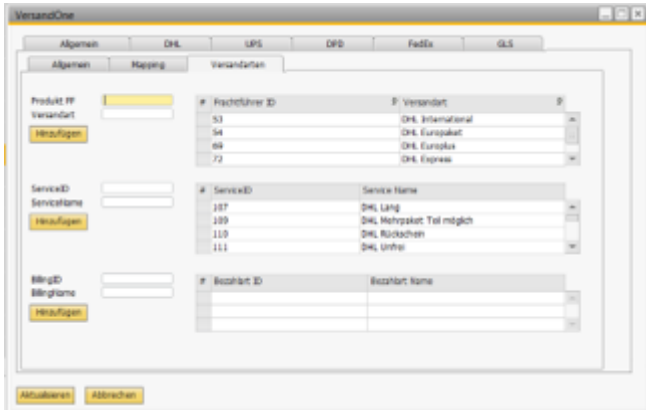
VersandOne

Allgemein | DHL | UPS | DPD | FedEx | GLS

Allgemein | Mapping | Versandarten

Produkt FF
Versandart
Hinzufügen

| # | Frachtführer ID | Versandart |
|---|---|---|
| | 53 | DHL International |
| | 54 | DHL Europaket |
| | 69 | DHL Europlus |
| | 72 | DHL Express |

ServiceID
ServiceName
Hinzufügen

| # | ServiceID | Service Name |
|---|---|---|
| | 107 | DHL Lang |
| | 109 | DHL Mehrpaket Teil möglich |
| | 110 | DHL Rückschein |
| | 111 | DHL Unfrei |

BillingID
BillingName
Hinzufügen

| # | Bezahlart ID | Bezahlart Name |
|---|---|---|
| | | |
| | | |
| | | |

Aktualisieren | Abbrechen